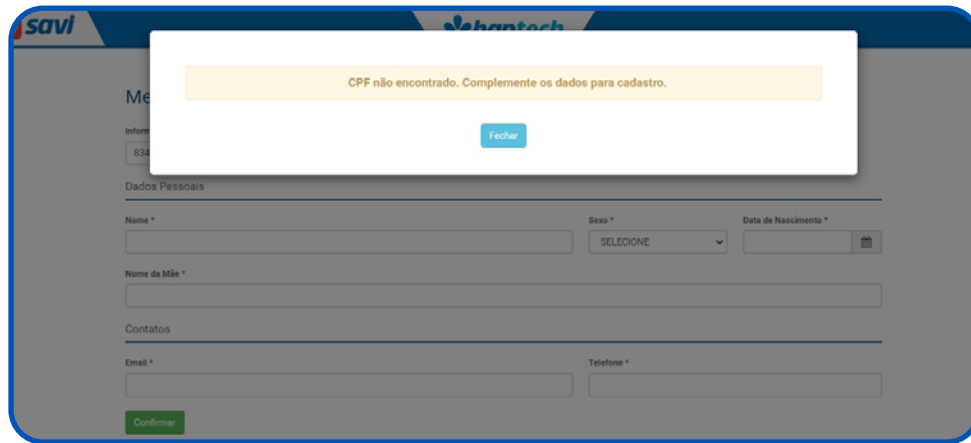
savi

haptech

CPF não encontrado. Complemente os dados para cadastro.

Fechar

Me

Inform

834

Dados Pessoais

Nome *

Sexo *

SELECIONE

Data de Nascimento *

Nome da Mãe *

Contatos

Email *

Telefone *

Confirmar